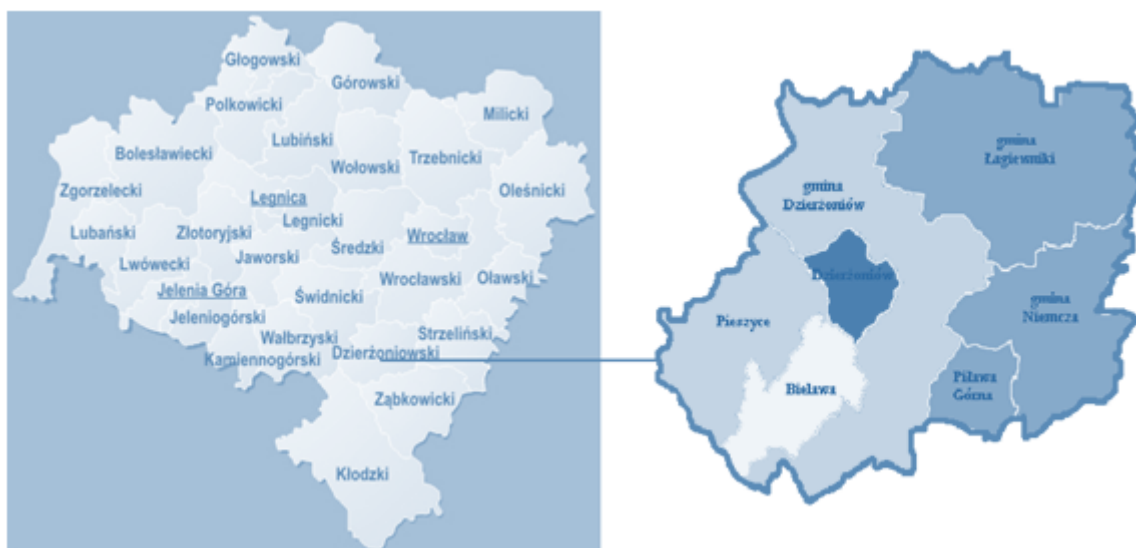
Głogowski
Górowski
Polkowicki
Milicki
Lubiński
Bolesławiecki
Wołowski
Trzebnicki
Zgorzelecki
Legnica
Oleśnicki
Legnicki
Lubański
Złotoryjski
Średzki
Wrocław
Jaworski
Lwówecki
Wrocławski
Oławski
Jelenia Góra
Świdnicki
Jeleniogórski
Strzeliński
Wałbrzyski
Kamiennogórski
Dzierżoniowski
Ząbkowicki
Kłodzki

gmina Łagiewniki
gmina Dzierżoniów
Dzierżoniów
gmina Niemcza
Pieszyce
Bielawa
Piława Górna